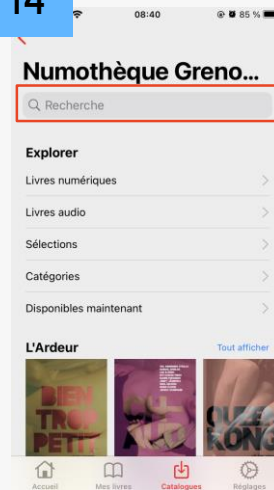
14

08:40

85 %

Numothèque Greno...

Recherche

Explorer

Livres numériques

Livres audio

Sélections

Catégories

Disponibles maintenant

L'Ardeur

Tout afficher

BIEN TROP PETIT

Accueil

Mes livres

Catalogues

Réglages